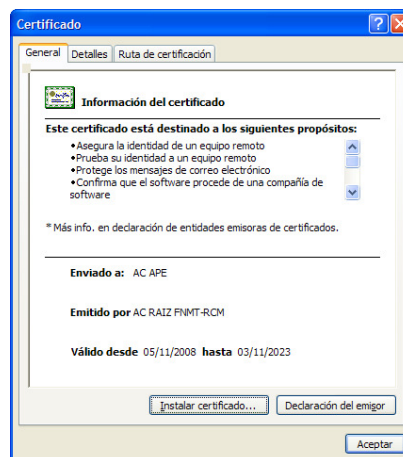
Certificado

General | Detalles | Ruta de certificación

Información del certificado

Este certificado está destinado a los siguientes propósitos:

•Asegura la identidad de un equipo remoto
•Prueba su identidad a un equipo remoto
•Protege los mensajes de correo electrónico
•Confirma que el software procede de una compañía de software

* Más info. en declaración de entidades emisoras de certificados.

Enviado a: AC APE

Emitido por AC RAIZ FNMT-RCM

Válido desde 05/11/2008 hasta 03/11/2023

Instalar certificado... | Declaración del emisor

Aceptar